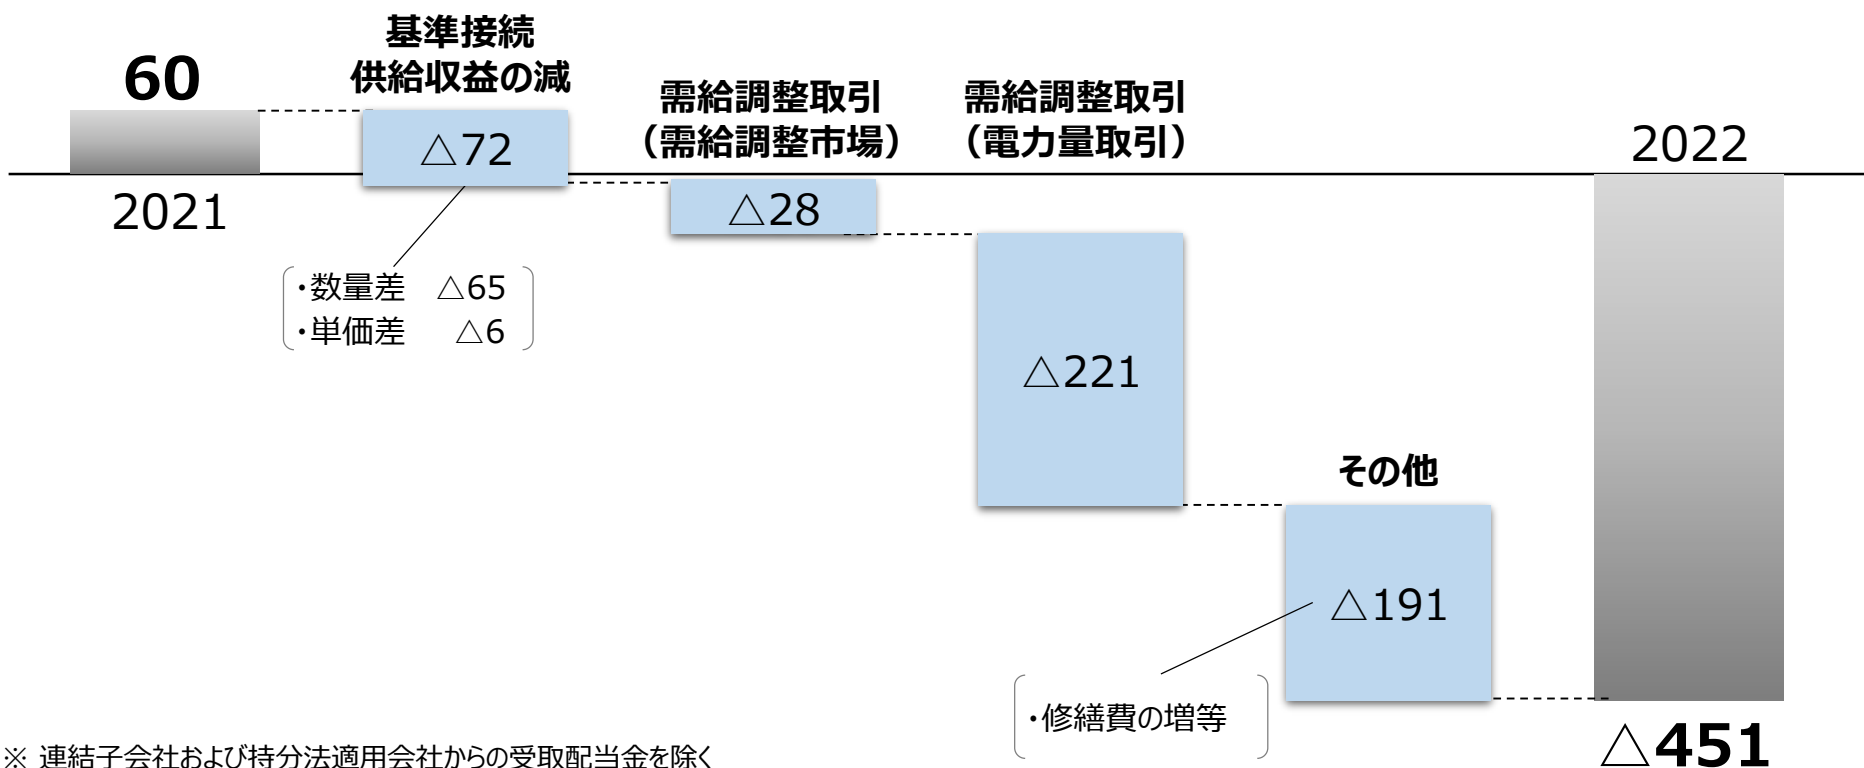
60

2021

基準接続供給収益の減

△72

・数量差　△65
・単価差　△6

需給調整取引（需給調整市場）

△28

需給調整取引（電力量取引）

△221

その他

△191

・修繕費の増等

2022

△451

※ 連結子会社および持分法適用会社からの受取配当金を除く